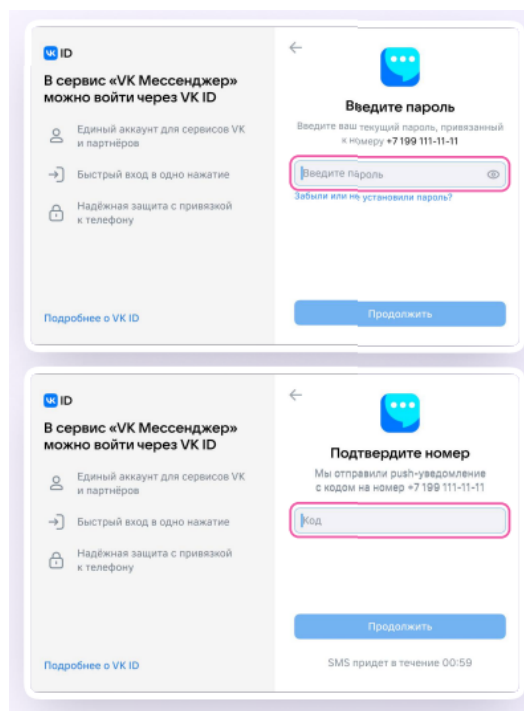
VK ID

В сервис «VK Мессенджер» можно войти через VK ID

Единый аккаунт для сервисов VK и партнёров

Быстрый вход в одно нажатие

Надёжная защита с привязкой к телефону

Подробнее о VK ID

Введите пароль

Введите ваш текущий пароль, привязанный к номеру +7 199 111-11-11

Введите пароль

Забыли или не установили пароль?

Продолжить

VK ID

В сервис «VK Мессенджер» можно войти через VK ID

Единый аккаунт для сервисов VK и партнёров

Быстрый вход в одно нажатие

Надёжная защита с привязкой к телефону

Подробнее о VK ID

Подтвердите номер

Мы отправили push-уведомление с кодом на номер +7 199 111-11-11

Код

Продолжить

SMS придет в течение 00:59